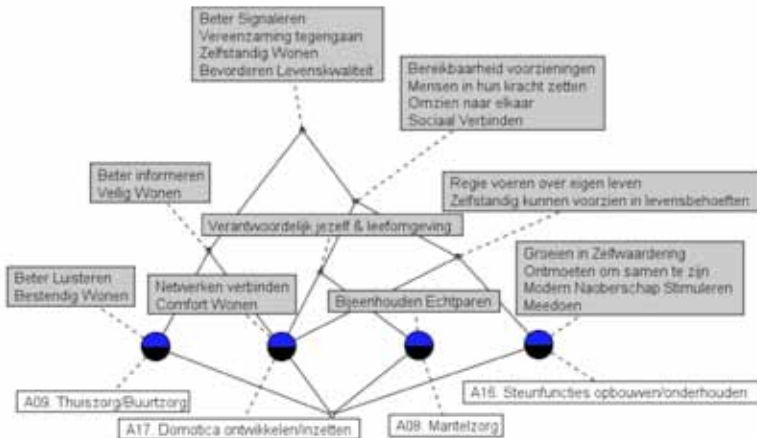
Beter Signaleren
Vereenzaming tegengaan
Zelfstandig Wonen
Bevordiren Levenskwaliteit

Bereikbaarheid voorzieningen
Mensen in hun kracht zetten
Omzien naar elkaar
Sociaal Verbinden

Beter informeren
Veilig Wonen

Regie voeren over eigen leven
Zelfstandig kunnen voorzien in levensbehoeften

Verantwoordelijk jezelf & leefomgeving

Beter Luisteren
Bestendig Wonen

Netwerken verbinden
Comfort Wonen

Bijeenhouden Echtparen

Groeien in Zelfwaardering
Ontmoeten om samen te zijn
Modern Naoberschap Stimuleren
Meedoen

A09. Thuiszorg/Buurtzorg

A17. Domotica ontwikkelen/inzetten

A08. Mantelzorg

A16. Steunfuncties opbouwen/onderhouden